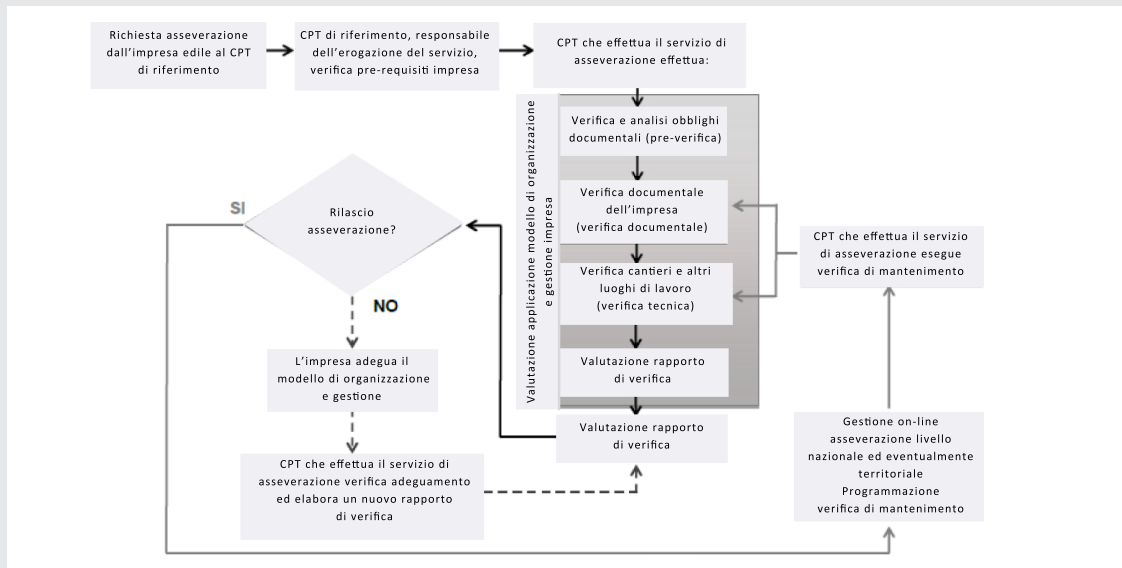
Richiesta asseverazione dall'impresa edile al CPT di riferimento

CPT di riferimento, responsabile dell'erogazione del servizio, verifica pre-requisiti impresa

CPT che effettua il servizio di asseverazione effettua:

Valutazione applicazione modello di organizzazione e gestione impresa

Verifica e analisi obblighi documentali (pre-verifica)

Verifica documentale dell'impresa (verifica documentale)

Verifica cantieri e altri luoghi di lavoro (verifica tecnica)

Valutazione rapporto di verifica

Valutazione rapporto di verifica

SI

Rilascio asseverazione?

NO

L'impresa adegua il modello di organizzazione e gestione

CPT che effettua il servizio di asseverazione verifica adeguamento ed elabora un nuovo rapporto di verifica

CPT che effettua il servizio di asseverazione esegue verifica di mantenimento

Gestione on-line asseverazione livello nazionale ed eventualmente territoriale Programmazione verifica di mantenimento